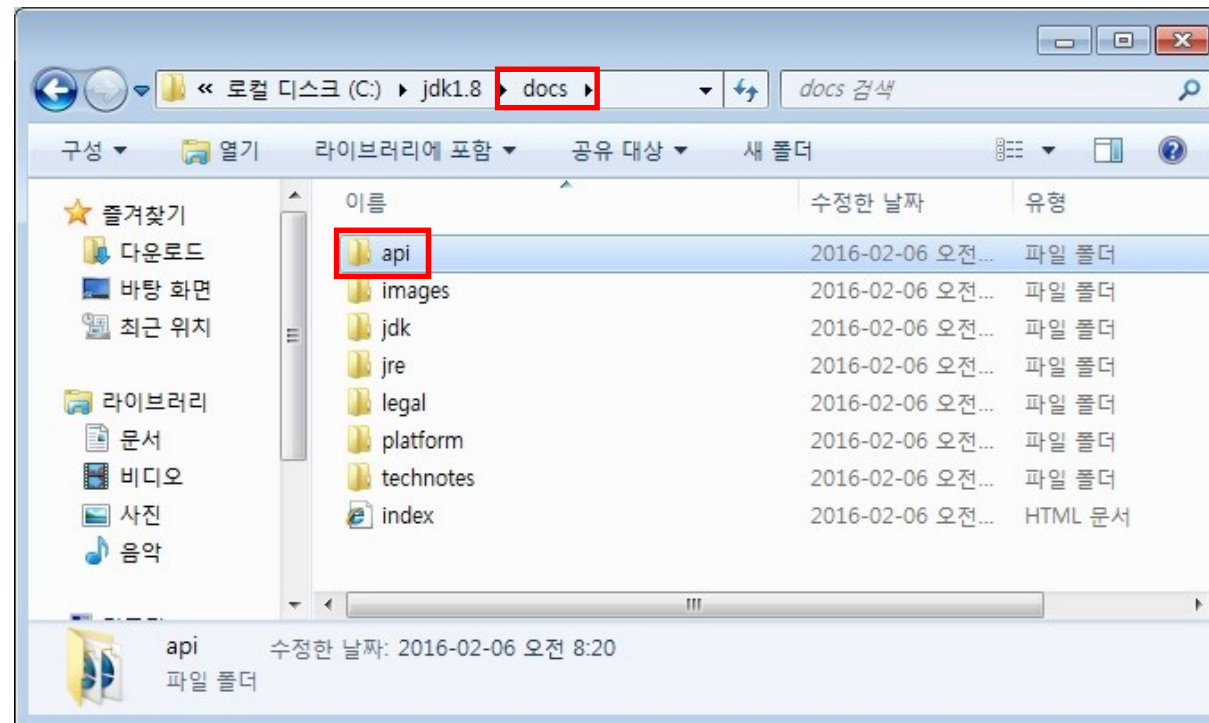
« 로컬 디스크 (C:) ▸ jdk1.8 ▸ docs ▸

docs 검색

구성 ▾ 열기 라이브러리에 포함 ▾ 공유 대상 ▾ 새 폴더

즐겨찾기
다운로드
바탕 화면
최근 위치

라이브러리
문서
비디오
사진
음악

| 이름 | 수정한 날짜 | 유형 |
|---|---|---|
| api | 2016-02-06 오전... | 파일 폴더 |
| images | 2016-02-06 오전... | 파일 폴더 |
| jdk | 2016-02-06 오전... | 파일 폴더 |
| jre | 2016-02-06 오전... | 파일 폴더 |
| legal | 2016-02-06 오전... | 파일 폴더 |
| platform | 2016-02-06 오전... | 파일 폴더 |
| technotes | 2016-02-06 오전... | 파일 폴더 |
| index | 2016-02-06 오전... | HTML 문서 |

api 수정한 날짜: 2016-02-06 오전 8:20
파일 폴더